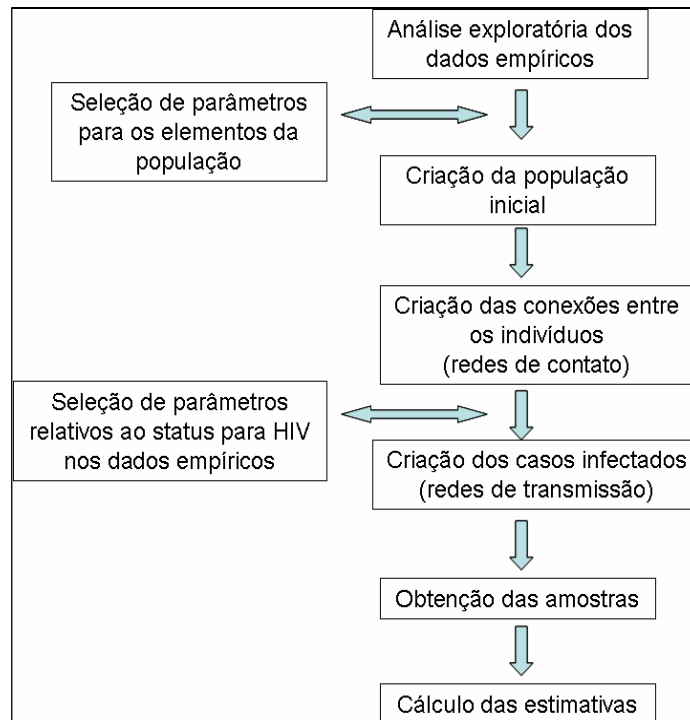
Análise exploratória dos dados empíricos

Seleção de parâmetros para os elementos da população

Criação da população inicial

Criação das conexões entre os indivíduos (redes de contato)

Seleção de parâmetros relativos ao status para HIV nos dados empíricos

Criação dos casos infectados (redes de transmissão)

Obtenção das amostras

Cálculo das estimativas